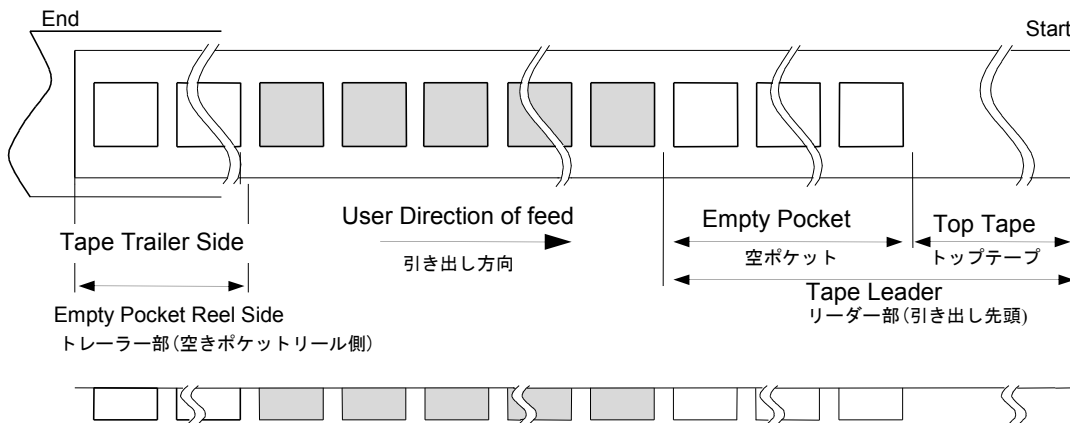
End

Start

User Direction of feed

引き出し方向

Tape Trailer Side

Empty Pocket

空ポケット

Top Tape

トップテープ

Tape Leader

リーダー部(引き出し先頭)

Empty Pocket Reel Side

トレーラー部(空きポケットリール側)